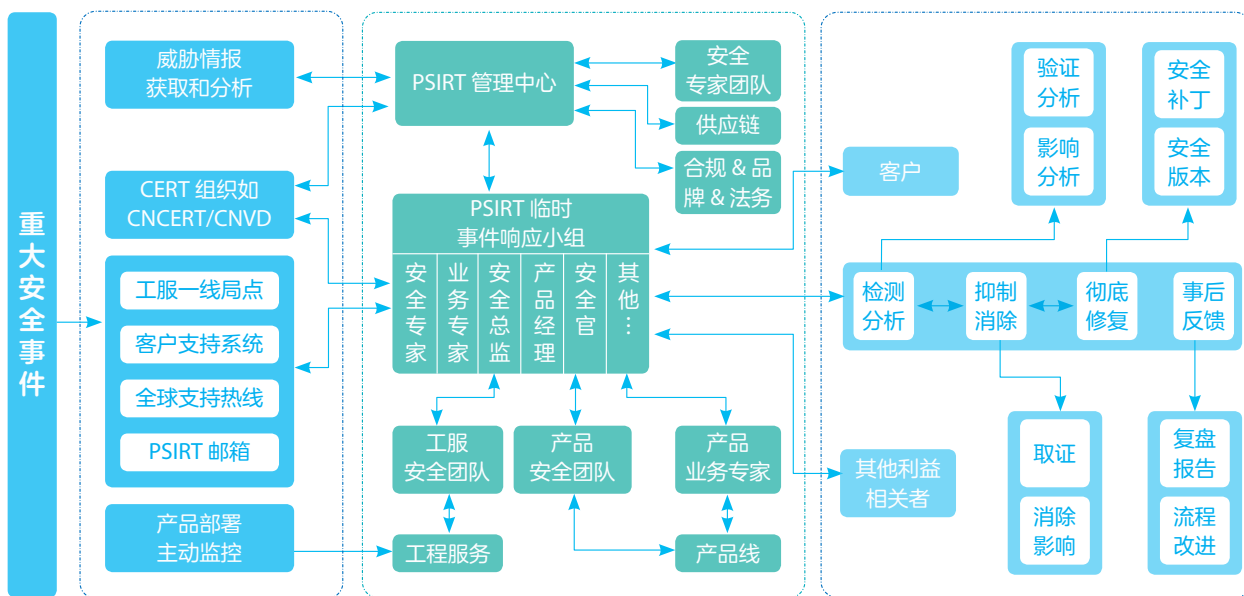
重大安全事件

威胁情报获取和分析

CERT 组织如 CNCERT/CNVD

工服一线局点

客户支持系统

全球支持热线

PSIRT 邮箱

产品部署主动监控

PSIRT 管理中心

安全专家团队

供应链

合规 & 品牌 & 法务

PSIRT 临时事件响应小组

安全专家

业务专家

安全总监

产品经理

安全官

其他…

工服安全团队

产品安全团队

产品业务专家

工程服务

产品线

客户

其他利益相关者

验证分析

影响分析

安全补丁

安全版本

检测分析

抑制消除

彻底修复

事后反馈

取证

消除影响

复盘报告

流程改进